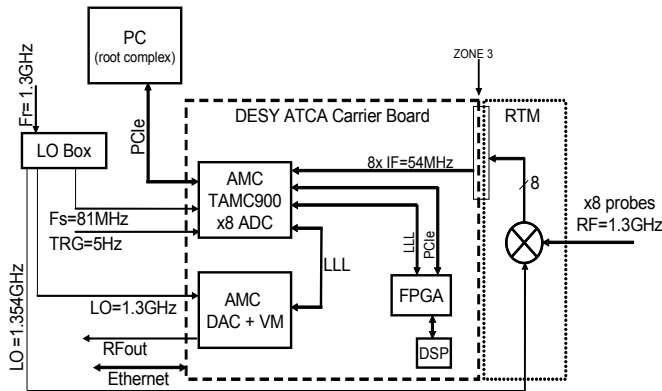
PC
(root complex)

Fr= 1.3GHz

LO Box

PCIe

ZONE 3

DESY ATCA Carrier Board

RTM

8x IF=54MHz

8

x8 probes
RF=1.3GHz

AMC
TAMC900
x8 ADC

Fs=81MHz

TRG=5Hz

LLL

PCIe

LLL

LO=1.354GHz

LO=1.3GHz

AMC
DAC + VM

FPGA

DSP

RFout

Ethernet